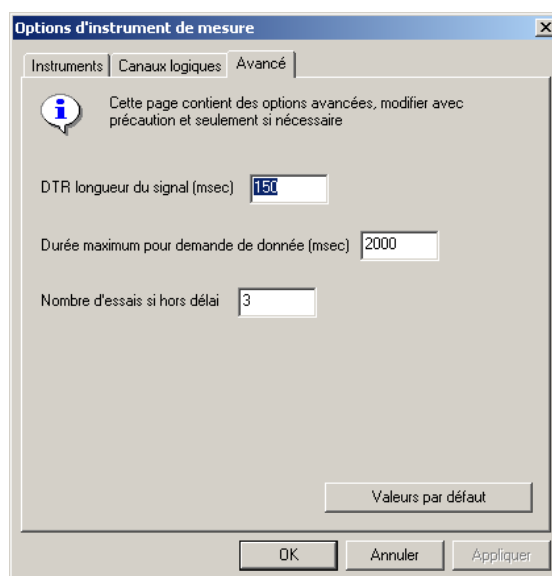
Options d'instrument de mesure

Instruments | Canaux logiques | Avancé

Cette page contient des options avancées, modifier avec précaution et seulement si nécessaire

DTR longueur du signal (msec) 150

Durée maximum pour demande de donnée (msec) 2000

Nombre d'essais si hors délai 3

Valeurs par défaut

OK Annuler Appliquer